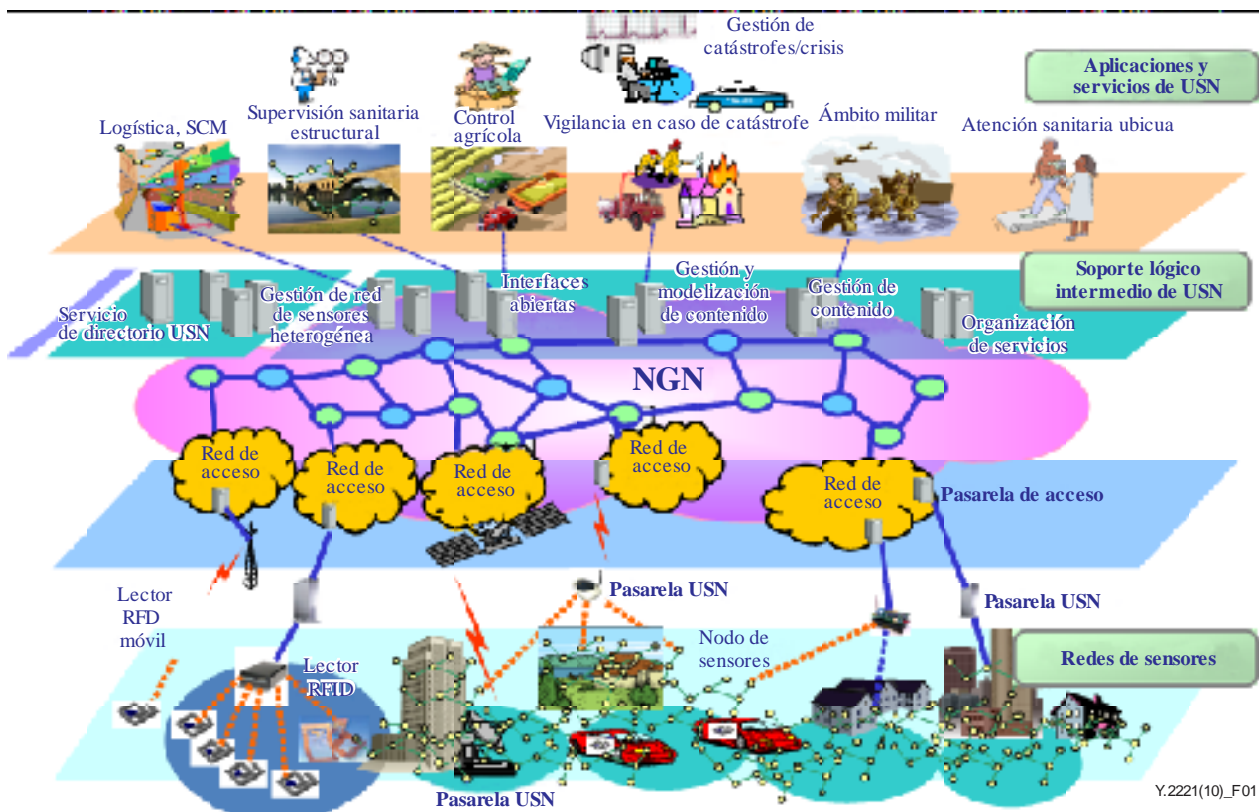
Gestión de catástrofes/crisis

Aplicaciones y servicios de USN

Logística, SCM

Supervisión sanitaria estructural

Control agrícola

Vigilancia en caso de catástrofe

Ámbito militar

Atención sanitaria ubicua

Soporte lógico intermedio de USN

Servicio de directorio USN

Gestión de red de sensores heterogénea

Interfaces abiertas

Gestión y modelización de contenido

Gestión de contenido

Organización de servicios

NGN

Red de acceso

Red de acceso

Red de acceso

Red de acceso

Red de acceso

Pasarela de acceso

Lector RFD móvil

Pasarela USN

Pasarela USN

Nodo de sensores

Lector RFID

Redes de sensores

Pasarela USN

Y.2221(10)_F01